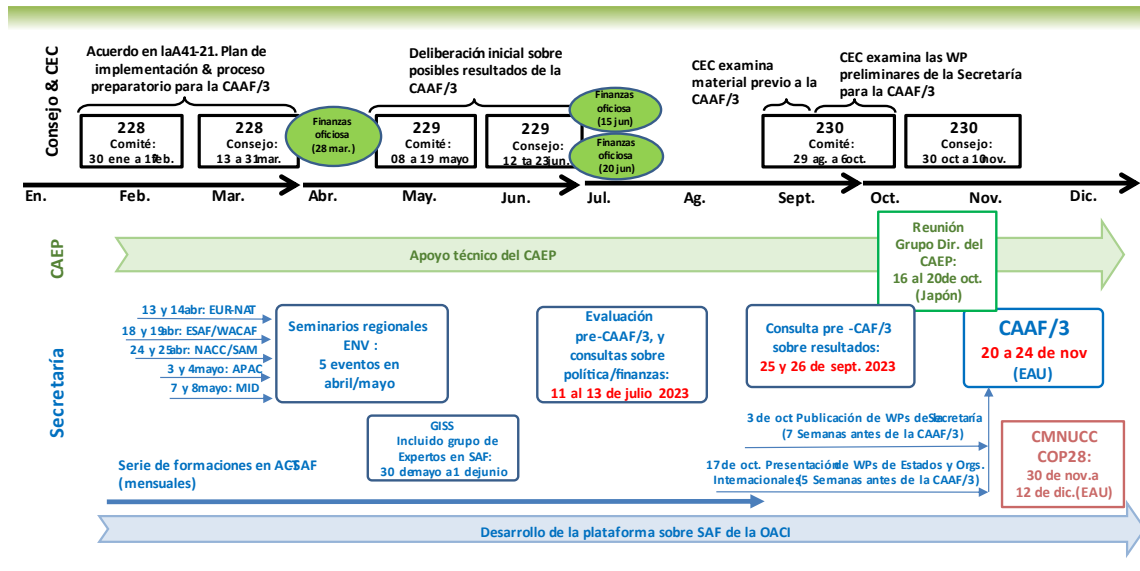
Consejo & CEC

Acuerdo en laA41-21. Plan de implementación & proceso preparatorio para la CAAF/3

Deliberación inicial sobre posibles resultados de la CAAF/3

CEC examina material previo a la CAAF/3

CEC examina las WP preliminares de la Secretaría para la CAAF/3

228
Comité:
30 ene a 1 feb.

228
Consejo:
13 a 31 mar.

Finanzas oficiosa (28 mar.)

229
Comité:
08 a 19 mayo

229
Consejo:
12 ta 23 jun.

Finanzas oficiosa (15 jun)

Finanzas oficiosa (20 jun)

230
Comité:
29 ag. a 6 oct.

230
Consejo:
30 oct a 10 nov.

En. Feb. Mar. Abr. May. Jun. Jul. Ag. Sept. Oct. Nov. Dic.

CAEP

Apoyo técnico del CAEP

Reunión Grupo Dir. del CAEP:
16 al 20 de oct.
(Japón)

Secretaría

13 y 14 abr: EUR-NAT
18 y 19 abr: ESAF/WACAF
24 y 25 abr: NACC/SAM
3 y 4 mayo: APAC
7 y 8 mayo: MID

Seminarios regionales ENV :
5 eventos en abril/mayo

Evaluación pre-CAAF/3, y consultas sobre política/finanzas:
11 al 13 de julio 2023

Consulta pre -CAF/3 sobre resultados:
25 y 26 de sept. 2023

CAAF/3
20 a 24 de nov
(EAU)

GISS
Incluido grupo de Expertos en SAF:
30 de mayo a 1 de junio

3 de oct Publicación de WPs de la Secretaría
(7 Semanas antes de la CAAF/3)

17 de oct. Presentación de WPs de Estados y Orgs. Internacionales (5 Semanas antes de la CAAF/3)

Serie de formaciones en ACT-SAF
(mensuales)

CMNUCC COP28:
30 de nov. a 12 de dic. (EAU)

Desarrollo de la plataforma sobre SAF de la OACI